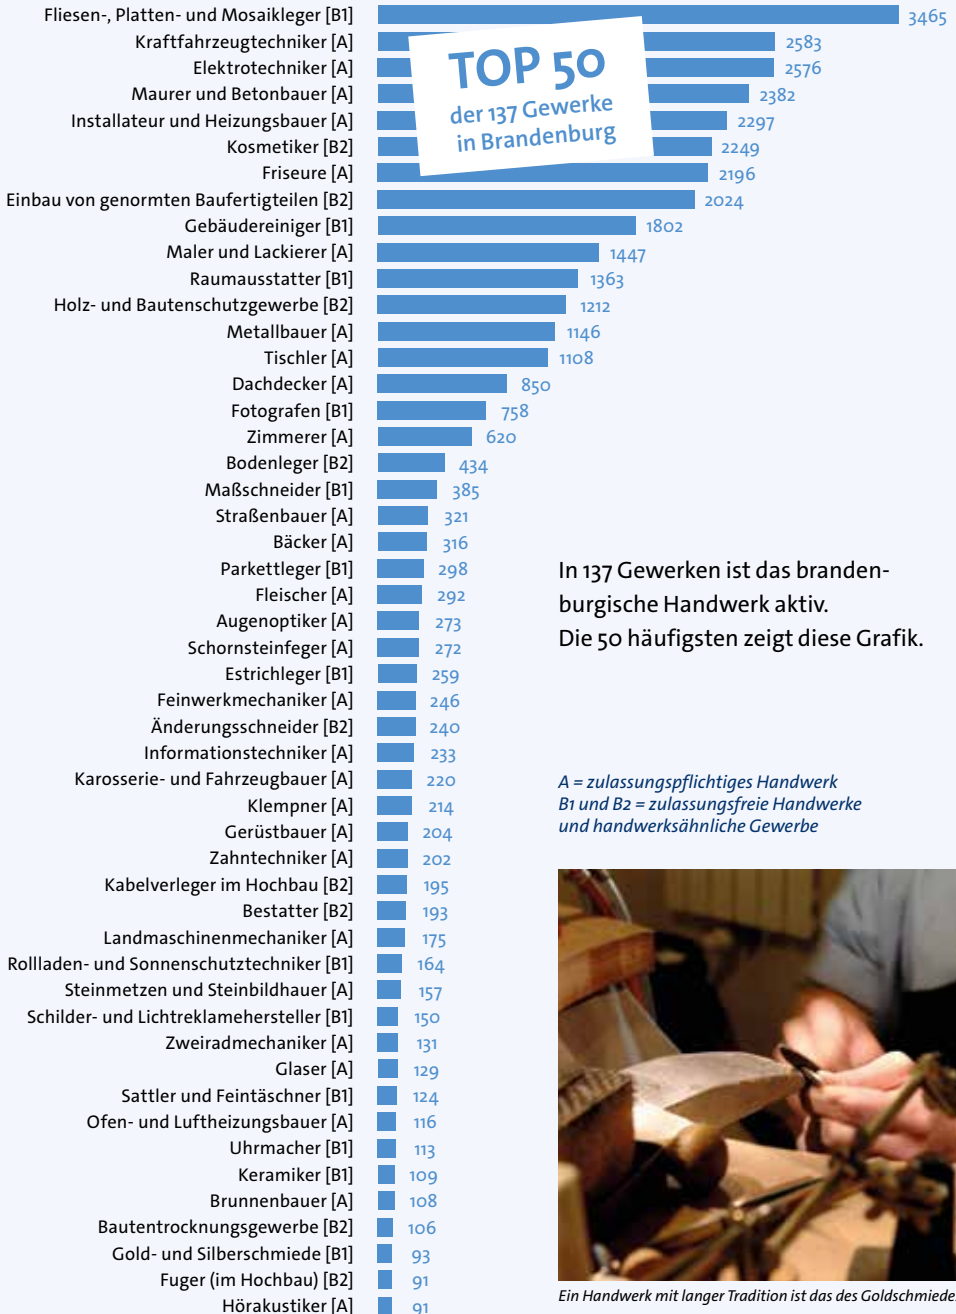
TOP 50
der 137 Gewerke
in Brandenburg

Fliesen-, Platten- und Mosaikleger [B1] 3465
Kraftfahrzeugtechniker [A] 2583
Elektrotechniker [A] 2576
Maurer und Betonbauer [A] 2382
Installateur und Heizungsbauer [A] 2297
Kosmetiker [B2] 2249
Friseure [A] 2196
Einbau von genormten Baufertigteilen [B2] 2024
Gebäudereiniger [B1] 1802
Maler und Lackierer [A] 1447
Raumausstatter [B1] 1363
Holz- und Bautenschutzgewerbe [B2] 1212
Metallbauer [A] 1146
Tischler [A] 1108
Dachdecker [A] 850
Fotografen [B1] 758
Zimmerer [A] 620
Bodenleger [B2] 434
Maßschneider [B1] 385
Straßenbauer [A] 321
Bäcker [A] 316
Parkettleger [B1] 298
Fleischer [A] 292
Augenoptiker [A] 273
Schornsteinfeger [A] 272
Estrichleger [B1] 259
Feinwerkmechaniker [A] 246
Änderungsschneider [B2] 240
Informationstechniker [A] 233
Karosserie- und Fahrzeugbauer [A] 220
Klempner [A] 214
Gerüstbauer [A] 204
Zahntechniker [A] 202
Kabelverleger im Hochbau [B2] 195
Bestatter [B2] 193
Landmaschinenmechaniker [A] 175
Rollladen- und Sonnenschutztechniker [B1] 164
Steinmetzen und Steinbildhauer [A] 157
Schilder- und Lichtreklamehersteller [B1] 150
Zweiradmechaniker [A] 131
Glaser [A] 129
Sattler und Feintäschner [B1] 124
Ofen- und Luftheizungsbauer [A] 116
Uhrmacher [B1] 113
Keramiker [B1] 109
Brunnenbauer [A] 108
Bautentrocknungsgewerbe [B2] 106
Gold- und Silberschmiede [B1] 93
Fuger (im Hochbau) [B2] 91
Hörakustiker [A] 91

In 137 Gewerken ist das brandenburgische Handwerk aktiv.
Die 50 häufigsten zeigt diese Grafik.

A = zulassungspflichtiges Handwerk
B1 und B2 = zulassungsfreie Handwerke und handwerksähnliche Gewerbe

Ein Handwerk mit langer Tradition ist das des Goldschmiede